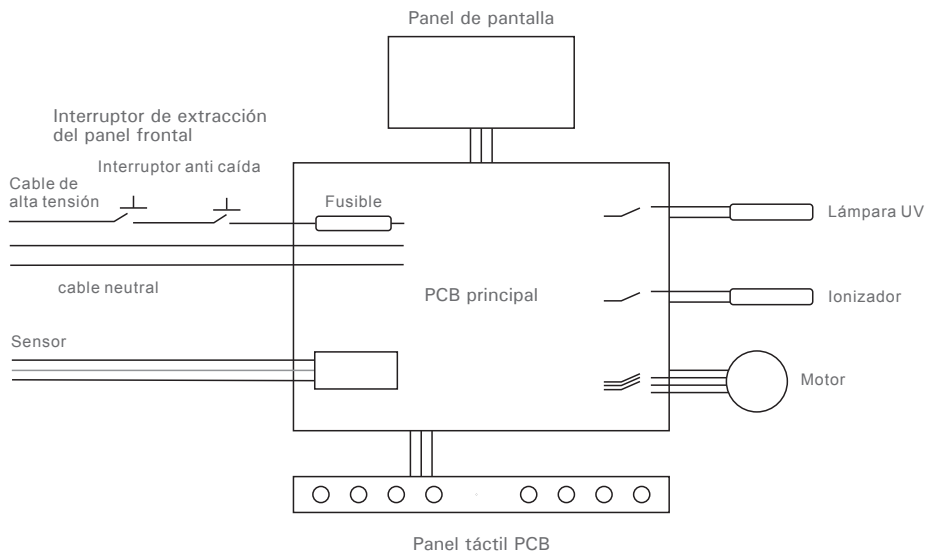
Panel de pantalla

Interruptor de extracción del panel frontal

Interruptor anti caída

Cable de alta tensión

Fusible

Lámpara UV

cable neutral

PCB principal

Ionizador

Sensor

Motor

Panel táctil PCB